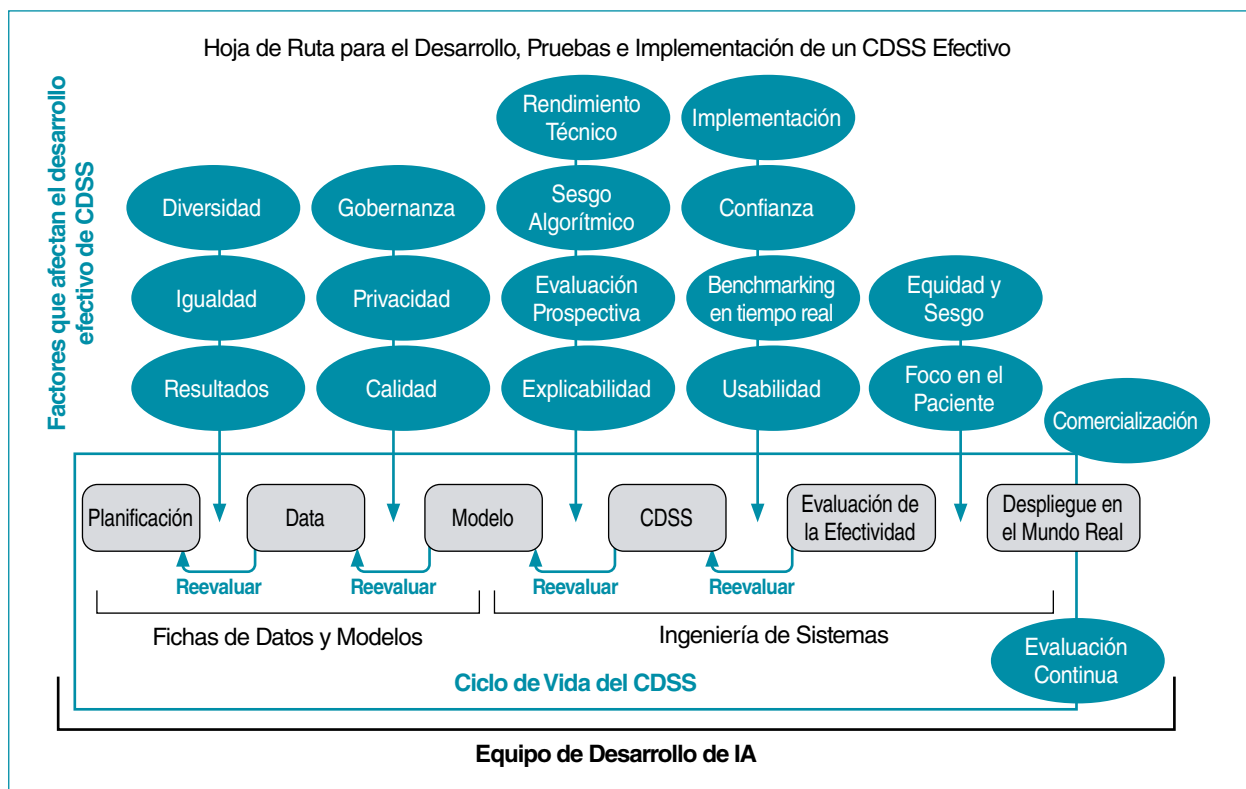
Hoja de Ruta para el Desarrollo, Pruebas e Implementación de un CDSS Efectivo

Factores que afectan el desarrollo efectivo de CDSS

Diversidad
Igualdad
Resultados

Gobernanza
Privacidad
Calidad

Rendimiento Técnico
Sesgo Algorítmico
Evaluación Prospectiva
Explicabilidad

Implementación
Confianza
Benchmarking en tiempo real
Usabilidad

Equidad y Sesgo
Foco en el Paciente

Comercialización

Planificación
Data
Modelo
CDSS
Evaluación de la Efectividad
Despliegue en el Mundo Real

Reevaluar
Reevaluar
Reevaluar
Reevaluar

Fichas de Datos y Modelos
Ingeniería de Sistemas

Evaluación Continua

Ciclo de Vida del CDSS

Equipo de Desarrollo de IA